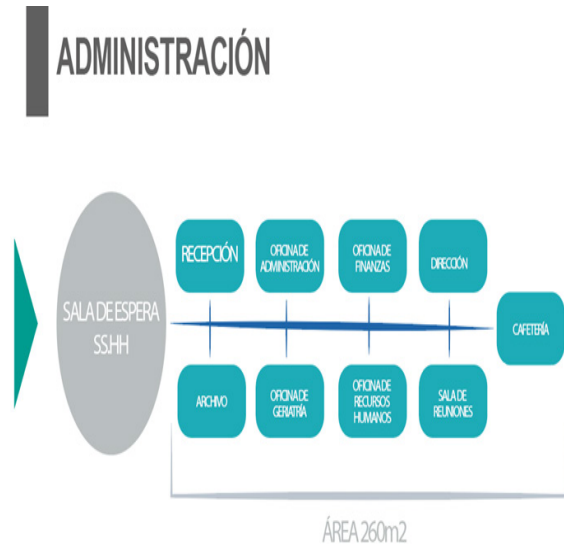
ADMINISTRACIÓN

SALA DE ESPERA SS.HH

RECEPCIÓN

OFICINA DE ADMINISTRACIÓN

OFICINA DE FINANZAS

DIRECCIÓN

CAFETERÍA

ARCHIVO

OFICINA DE GERIATRÍA

OFICINA DE RECURSOS HUMANOS

SALA DE REUNIONES

ÁREA 260m2